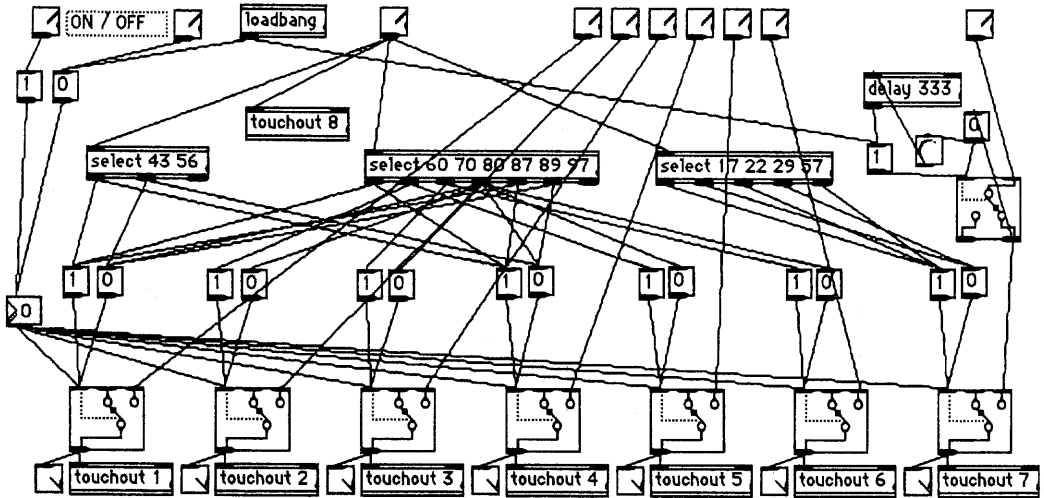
ON / OFF

loadbang

1 0

touchout 8

delay 333

select 43 56

select 60 70 80 87 89 97

select 17 22 29 57

1 0

1

0

1 0 1 0 1 0 1 0 1 0 1 0 1 0

0

touchout 1 touchout 2 touchout 3 touchout 4 touchout 5 touchout 6 touchout 7